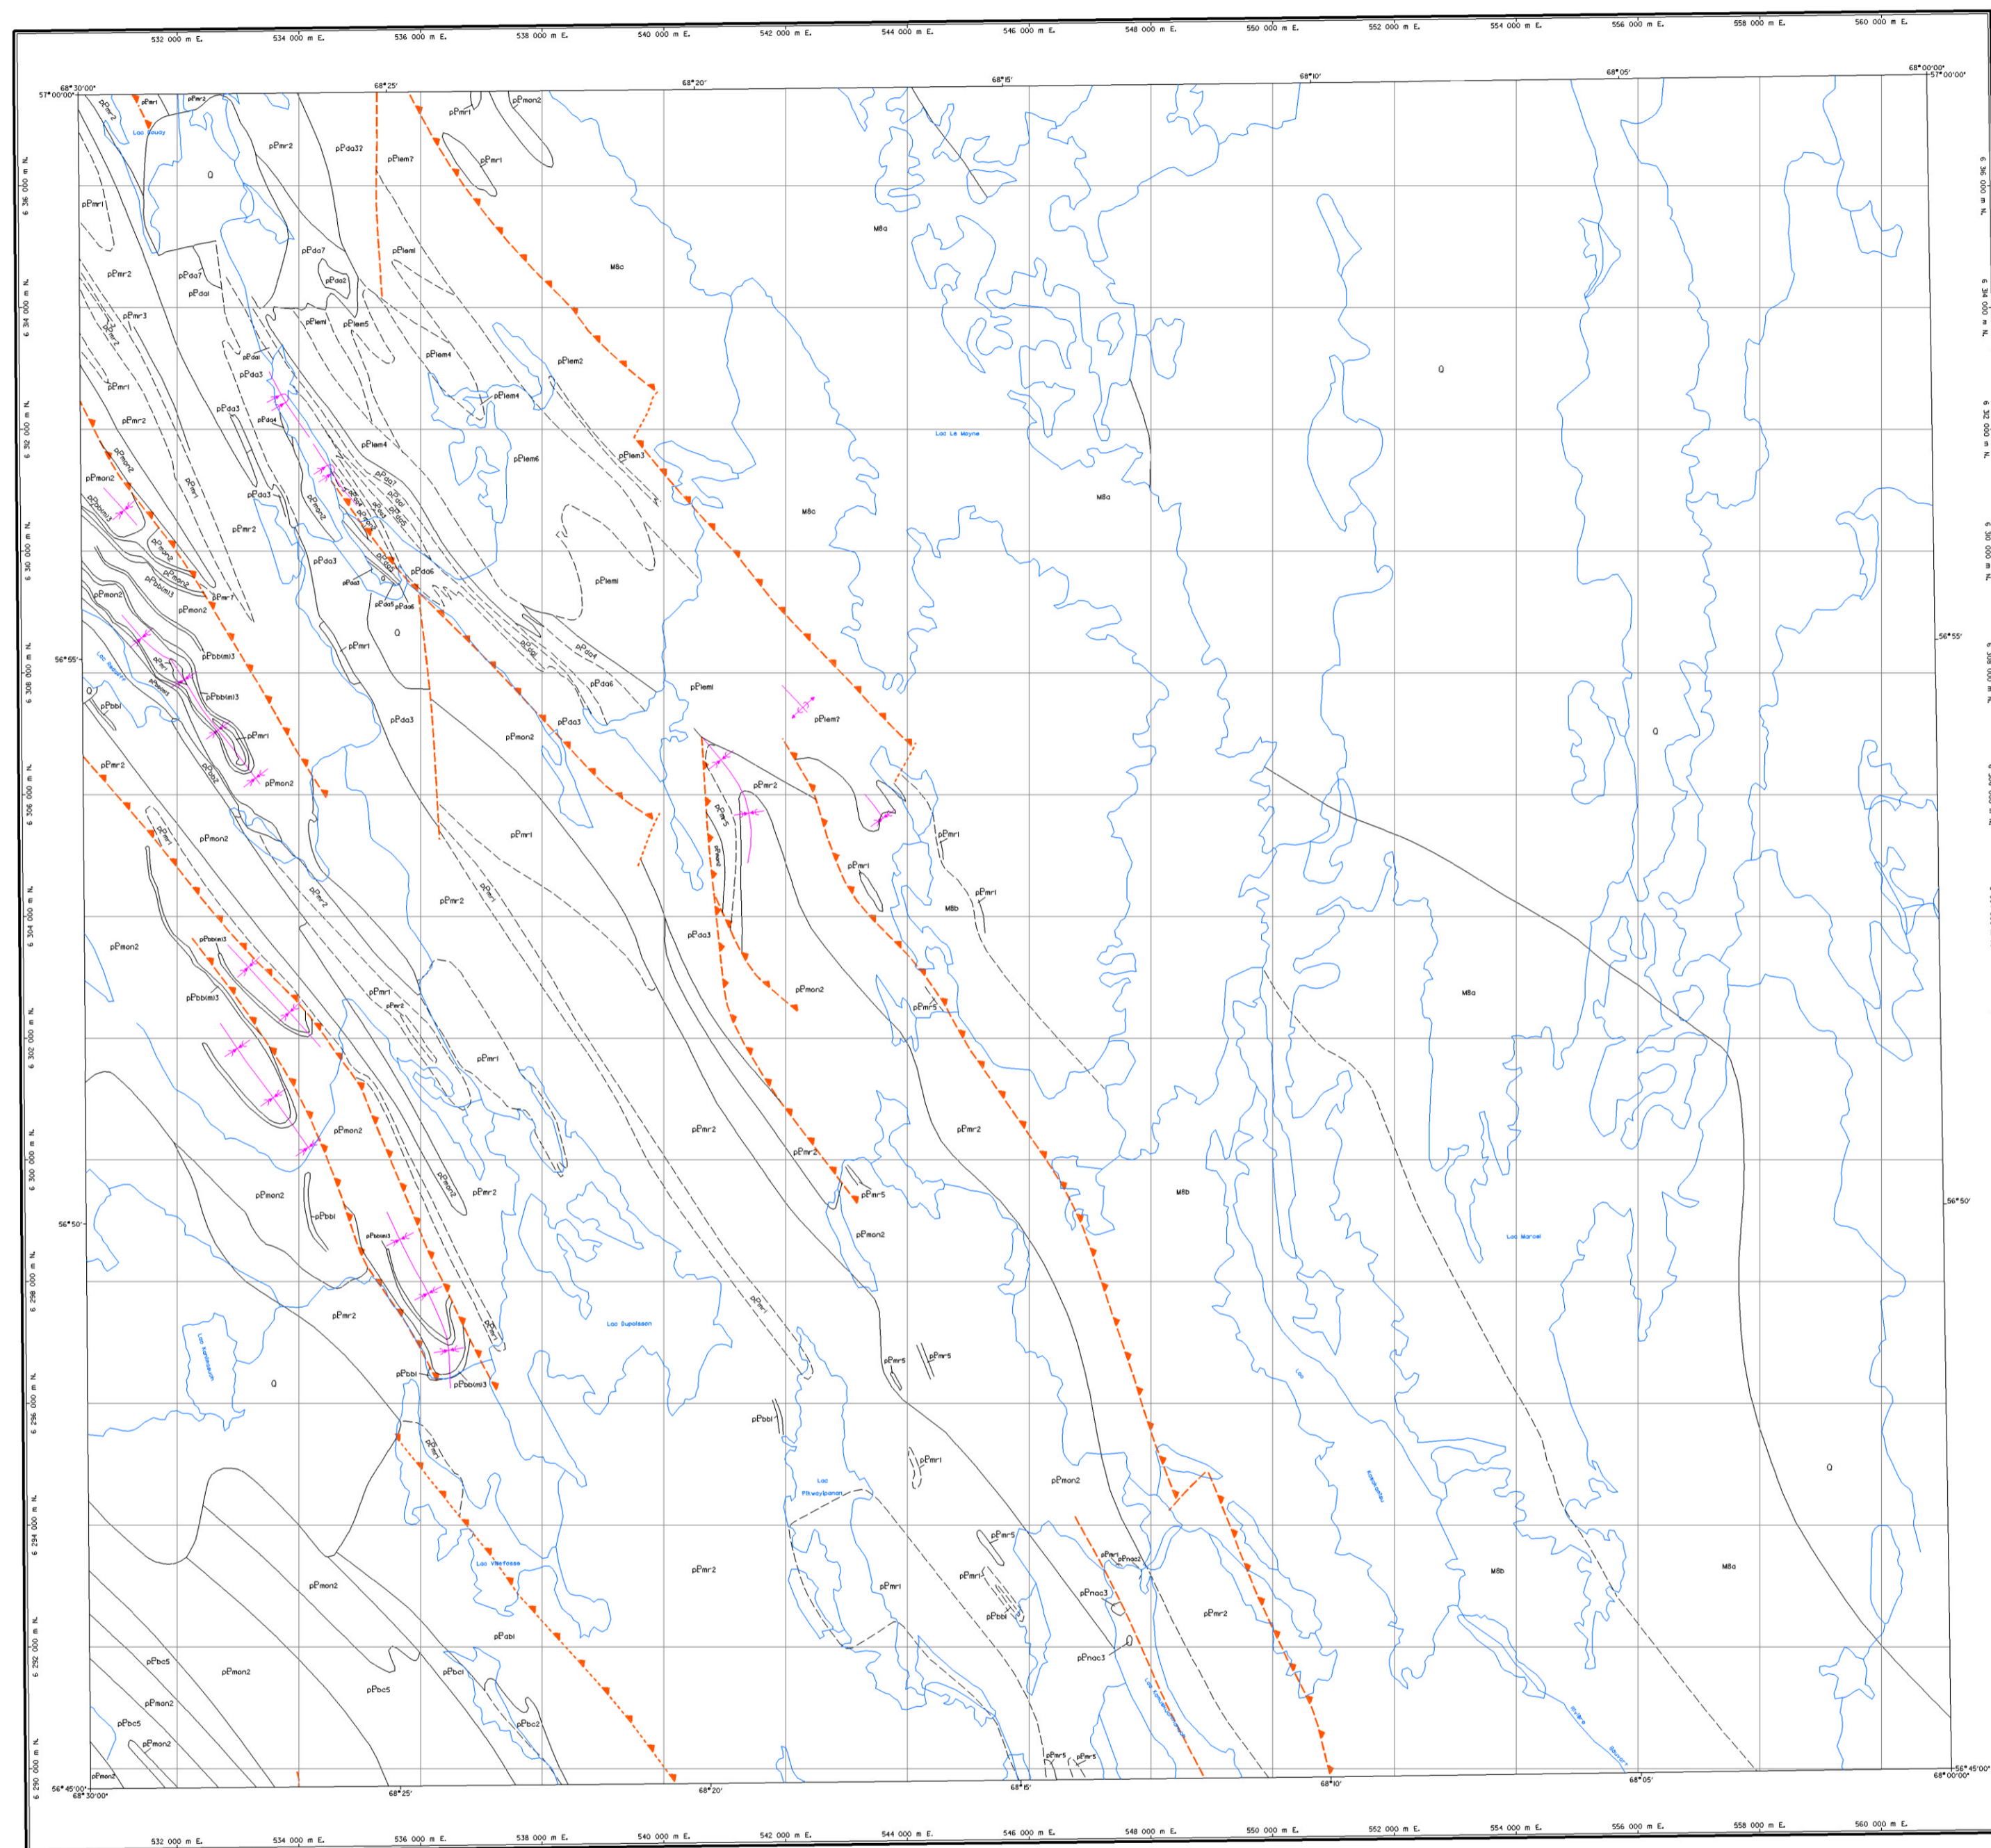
532 000 m E. 534 000 m E. 536 000 m E. 538 000 m E. 540 000 m E. 542 000 m E. 544 000 m E. 546 000 m E. 548 000 m E. 550 000 m E. 552 000 m E. 554 000 m E. 556 000 m E. 558 000 m E. 560 000 m E.

68°30'00" 57°00'00" 68°25' 68°20' 68°15' 68°10' 68°05' 68°00'00" 57°00'00"

6 316 000 m N. 6 314 000 m N. 6 312 000 m N. 6 310 000 m N. 56°55' 6 308 000 m N. 6 306 000 m N. 6 304 000 m N. 6 302 000 m N. 6 300 000 m N. 56°50' 6 298 000 m N. 6 296 000 m N. 6 294 000 m N. 6 292 000 m N. 6 290 000 m N. 56°45'00" 68°30'00"

Lac Vaudry
Lac Le Moyne
Lac Marcel
Lac Supalsson
Lac Pikwaylpanan
Lac Villefosse

pPmr1 pPmr2 pPmr3 pPmr5 pPmon2 pPda1 pPda2 pPda3 pPda4 pPda5 pPda6 pPda7 pPda3? pPlem1 pPlem2 pPlem3 pPlem4 pPlem5 pPlem6 pPlem7 pPbbl pPbbl(m)3 pPabl pPbc2 pPbc5 pPbcl pPnac2 pPnac3 Q M8a M8b

56°55' 56°50' 56°45'00" 68°00'00"

68°30'00" 68°25' 68°20' 68°15' 68°10' 68°05'

532 000 m E. 534 000 m E. 536 000 m E. 538 000 m E. 540 000 m E. 542 000 m E. 544 000 m E. 546 000 m E. 548 000 m E. 550 000 m E. 552 000 m E. 554 000 m E. 556 000 m E. 558 000 m E. 560 000 m E.